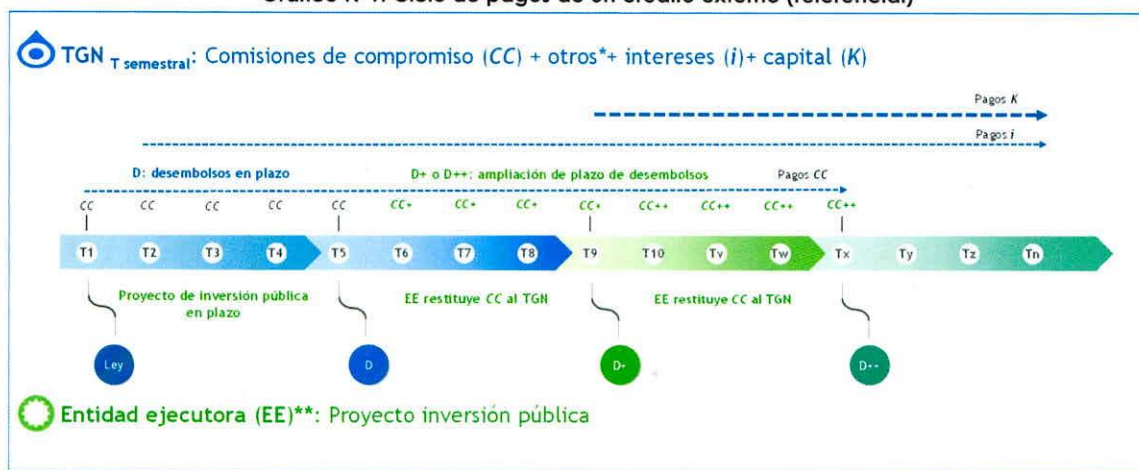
Gráfico N°1: Ciclo de pagos de un crédito externo (referencial)

TGN $_{T\ semestral}$: Comisiones de compromiso (CC) + otros*+ intereses (i)+ capital (K)

Pagos K

Pagos i

D: desembolsos en plazo

D+ o D++: ampliación de plazo de desembolsos

Pagos CC

CC CC CC CC CC CC+ CC+ CC+ CC+ CC++ CC++ CC++ CC++

T1 T2 T3 T4 T5 T6 T7 T8 T9 T10 Tv Tw Tx Ty Tz Tn

Proyecto de inversión pública en plazo

EE restituye CC al TGN

EE restituye CC al TGN

Ley

D

D+

D++

Entidad ejecutora (EE)**: Proyecto inversión pública